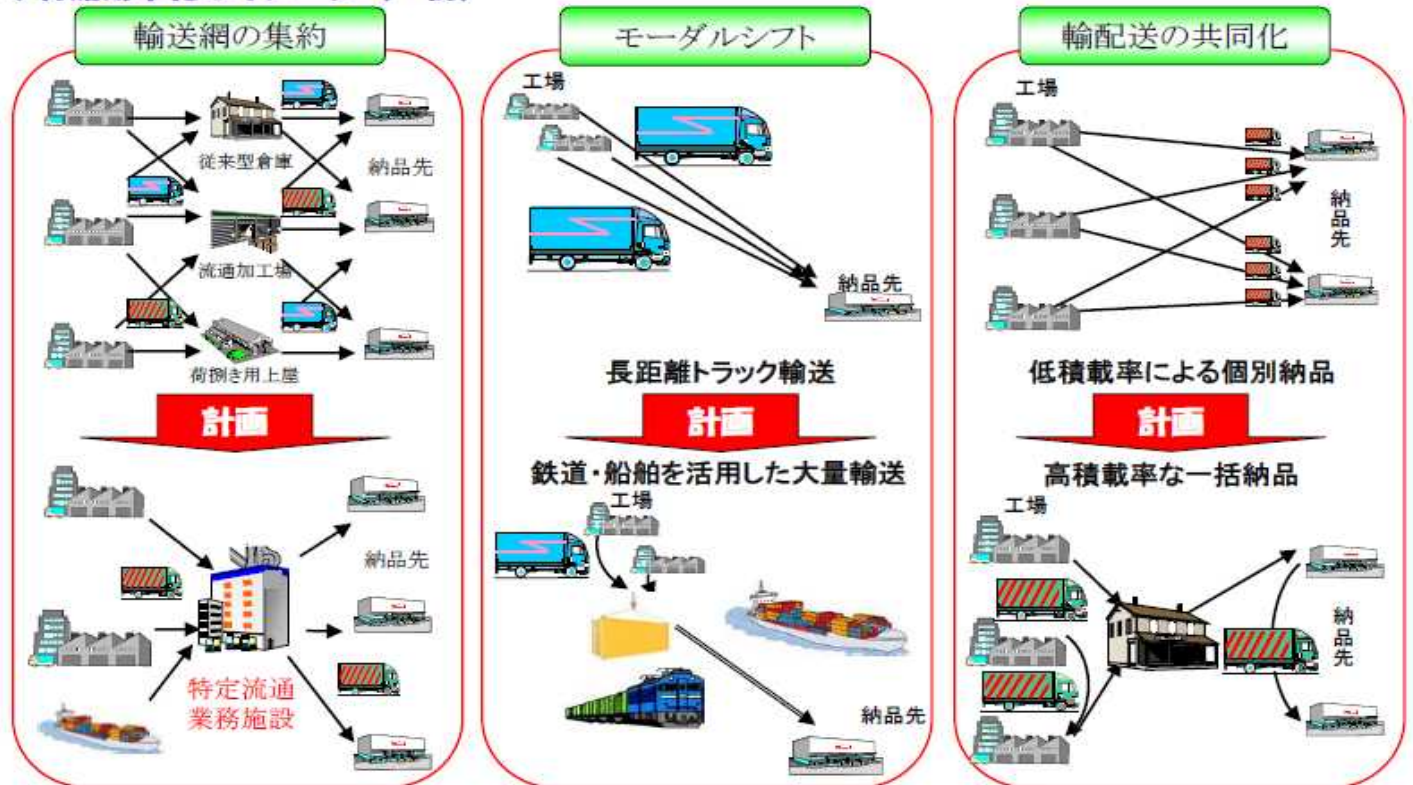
輸送網の集約

従来型倉庫
納品先
流通加工場
荷捌き用上屋

計画

納品先
特定流通業務施設

モーダルシフト

工場
納品先

長距離トラック輸送

計画

鉄道・船舶を活用した大量輸送

工場
納品先

輸配送の共同化

工場
納品先

低積載率による個別納品

計画

高積載率な一括納品

工場
納品先